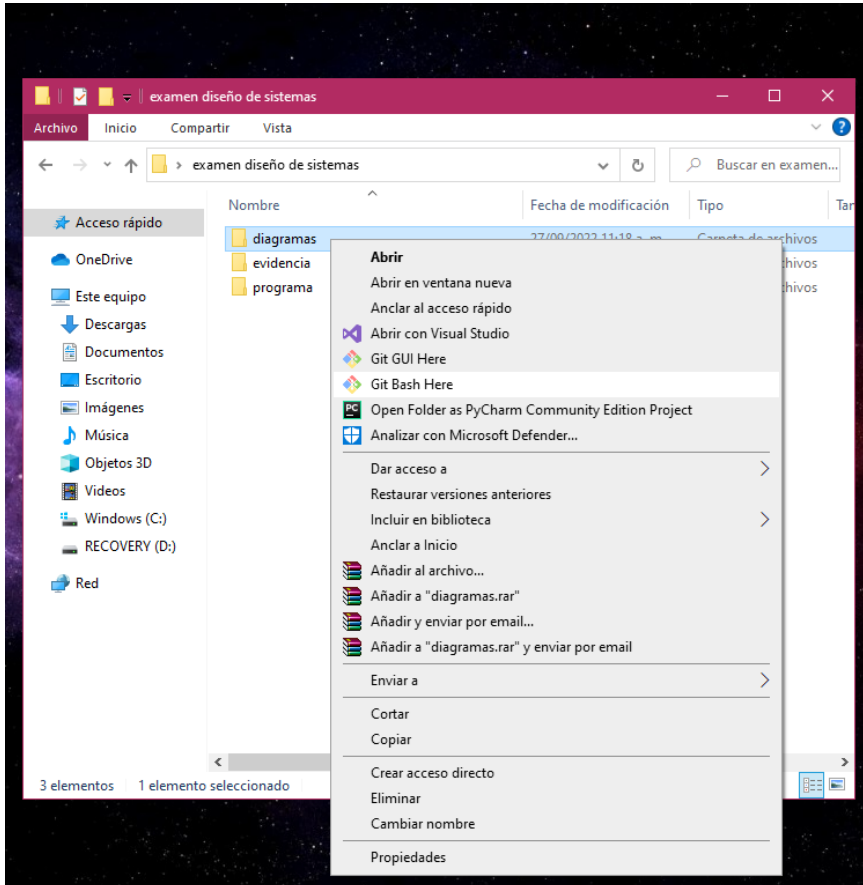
examen diseño de sistemas

Archivo Inicio Compartir Vista

examen diseño de sistemas

Buscar en examen...

Nombre Fecha de modificación Tipo Tar

Acceso rápido
OneDrive
Este equipo
Descargas
Documentos
Escritorio
Imágenes
Música
Objetos 3D
Videos
Windows (C:)
RECOVERY (D:)
Red

diagramas 27/09/2022 11:18 a. m. Carpeta de archivos
evidencia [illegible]chivos
programa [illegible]chivos

Abrir
Abrir en ventana nueva
Anclar al acceso rápido
Abrir con Visual Studio
Git GUI Here
Git Bash Here
Open Folder as PyCharm Community Edition Project
Analizar con Microsoft Defender...
Dar acceso a
Restaurar versiones anteriores
Incluir en biblioteca
Anclar a Inicio
Añadir al archivo...
Añadir a "diagramas.rar"
Añadir y enviar por email...
Añadir a "diagramas.rar" y enviar por email
Enviar a
Cortar
Copiar
Crear acceso directo
Eliminar
Cambiar nombre
Propiedades

3 elementos 1 elemento seleccionado